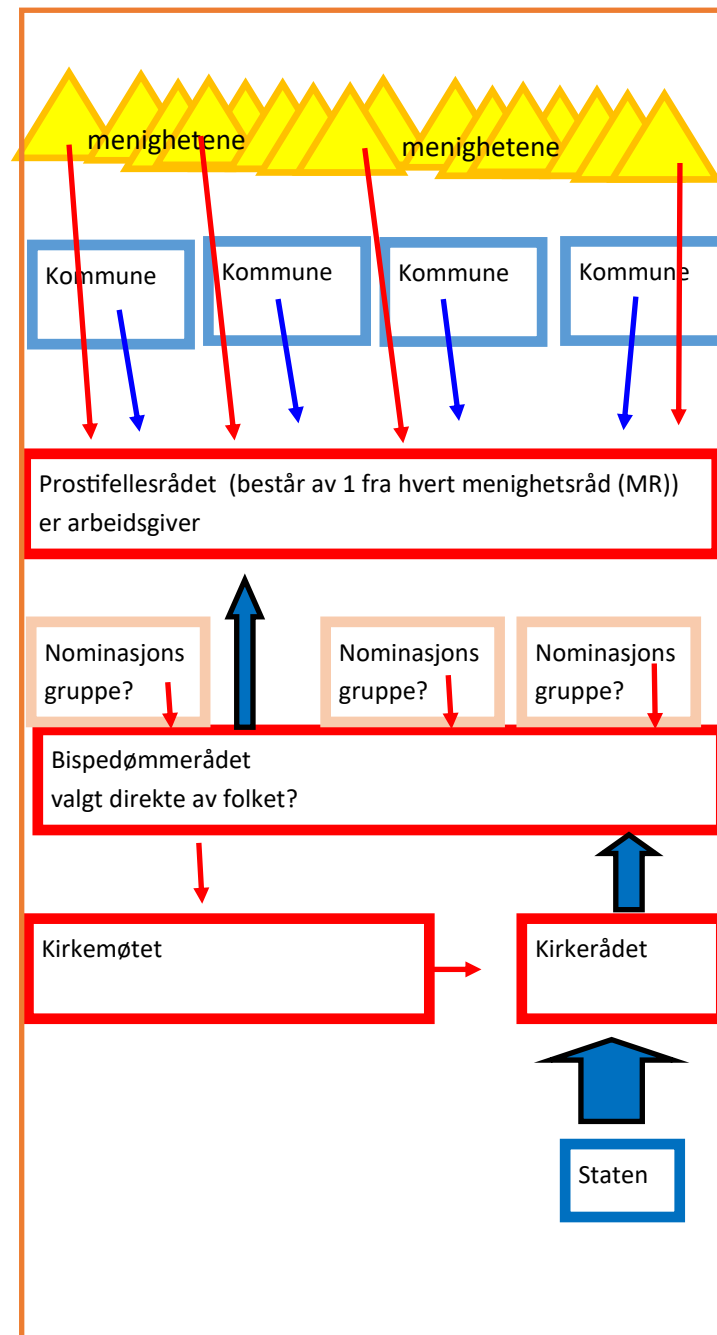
menighetene

menighetene

Kommune

Kommune

Kommune

Kommune

Prostifellesrådet (består av 1 fra hvert menighetsråd (MR)) er arbeidsgiver

Nominasjons gruppe?

Nominasjons gruppe?

Nominasjons gruppe?

Bispedømmerådet valgt direkte av folket?

Kirkemøtet

Kirkerådet

Staten